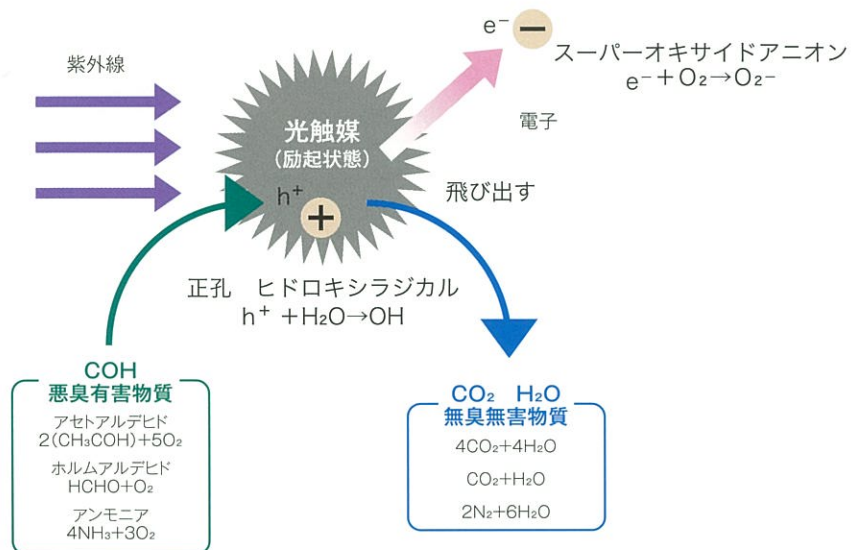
紫外線

光触媒
（励起状態）

$h^+$

$e^-$

スーパーオキサイドアニオン
$e^- + O_2 \rightarrow O_2^-$

電子

飛び出す

正孔　ヒドロキシラジカル
$h^+ + H_2O \rightarrow OH$

COH
悪臭有害物質

アセトアルデヒド
$2(CH_3COH)+5O_2$

ホルムアルデヒド
$HCHO+O_2$

アンモニア
$4NH_3+3O_2$

$CO_2$　$H_2O$
無臭無害物質

$4CO_2+4H_2O$

$CO_2+H_2O$

$2N_2+6H_2O$